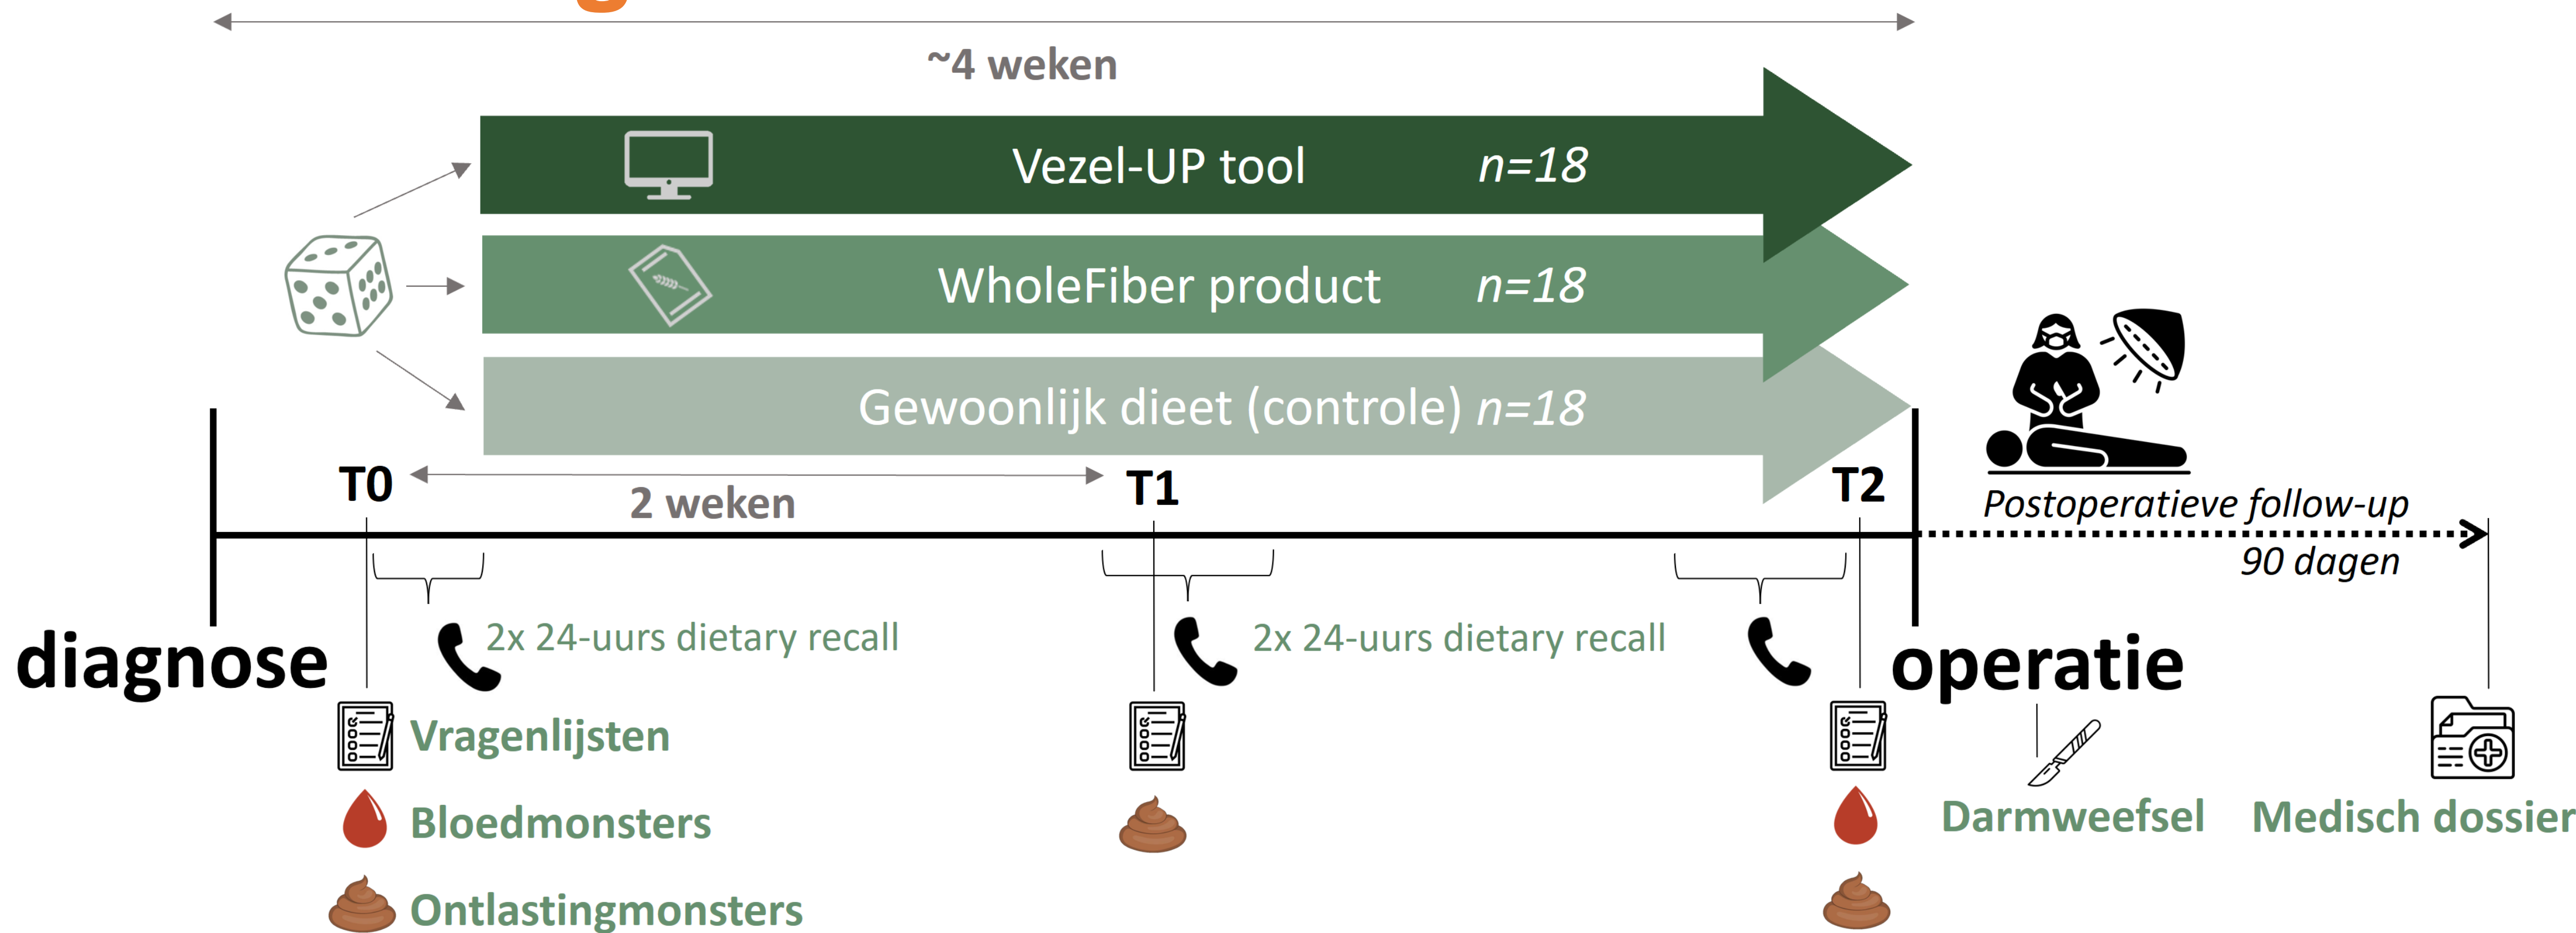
~4 weken

Vezel-UP tool $n=18$

WholeFiber product $n=18$

Gewoonlijk dieet (controle) $n=18$

T0

2 weken

T1

T2

Postoperatieve follow-up

90 dagen

2x 24-uurs dietary recall

2x 24-uurs dietary recall

diagnose

operatie

Vragenlijsten

Bloedmonsters

Ontlastingmonsters

Darmweefsel

Medisch dossier